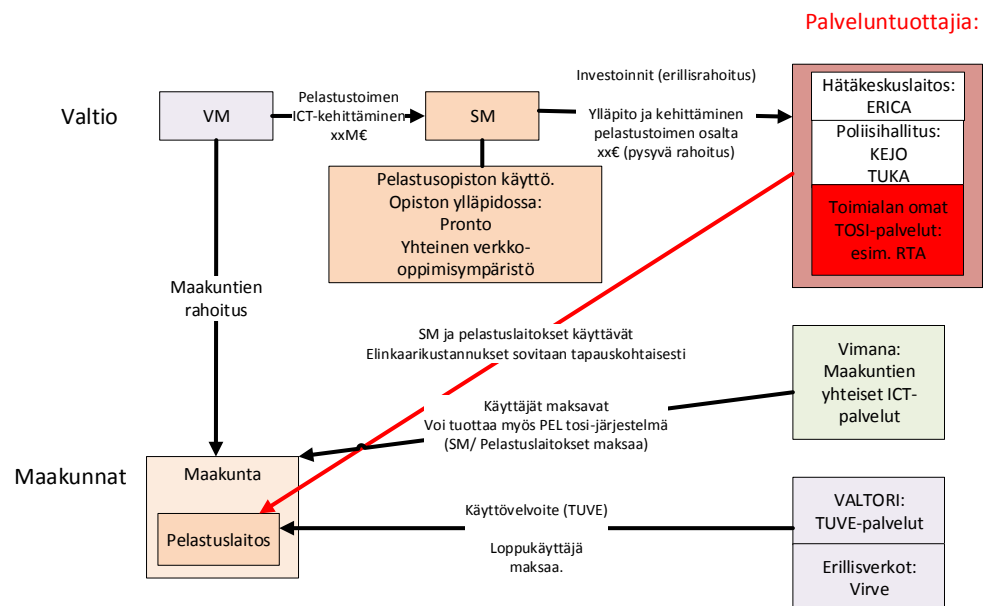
Palveluntuottajia:

Valtio

VM

Pelastustoimen ICT-kehittäminen xxM€

SM

Investoinnit (erillisrahoitus)

Ylläpito ja kehittäminen pelastustoimen osalta xx€ (pysyvä rahoitus)

Hätäkeskuslaitos: ERICA

Poliisihallitus: KEJO TUKA

Toimialan omat TOSI-palvelut: esim. RTA

Pelastusopiston käyttö. Opiston ylläpidossa: Pronto Yhteinen verkko-oppimisympäristö

Maakuntien rahoitus

SM ja pelastuslaitokset käyttävät Elinkaarikustannukset sovitaan tapauskohtaisesti

Vimana: Maakuntien yhteiset ICT-palvelut

Käyttäjät maksavat Voi tuottaa myös PEL tosi-järjestelmä (SM/ Pelastuslaitokset maksaa)

Maakunnat

Maakunta

Pelastuslaitos

Käyttövelvoite (TUVE)

Loppukäyttäjä maksaa.

VALTORI: TUVE-palvelut

Erillisverkot: Virve